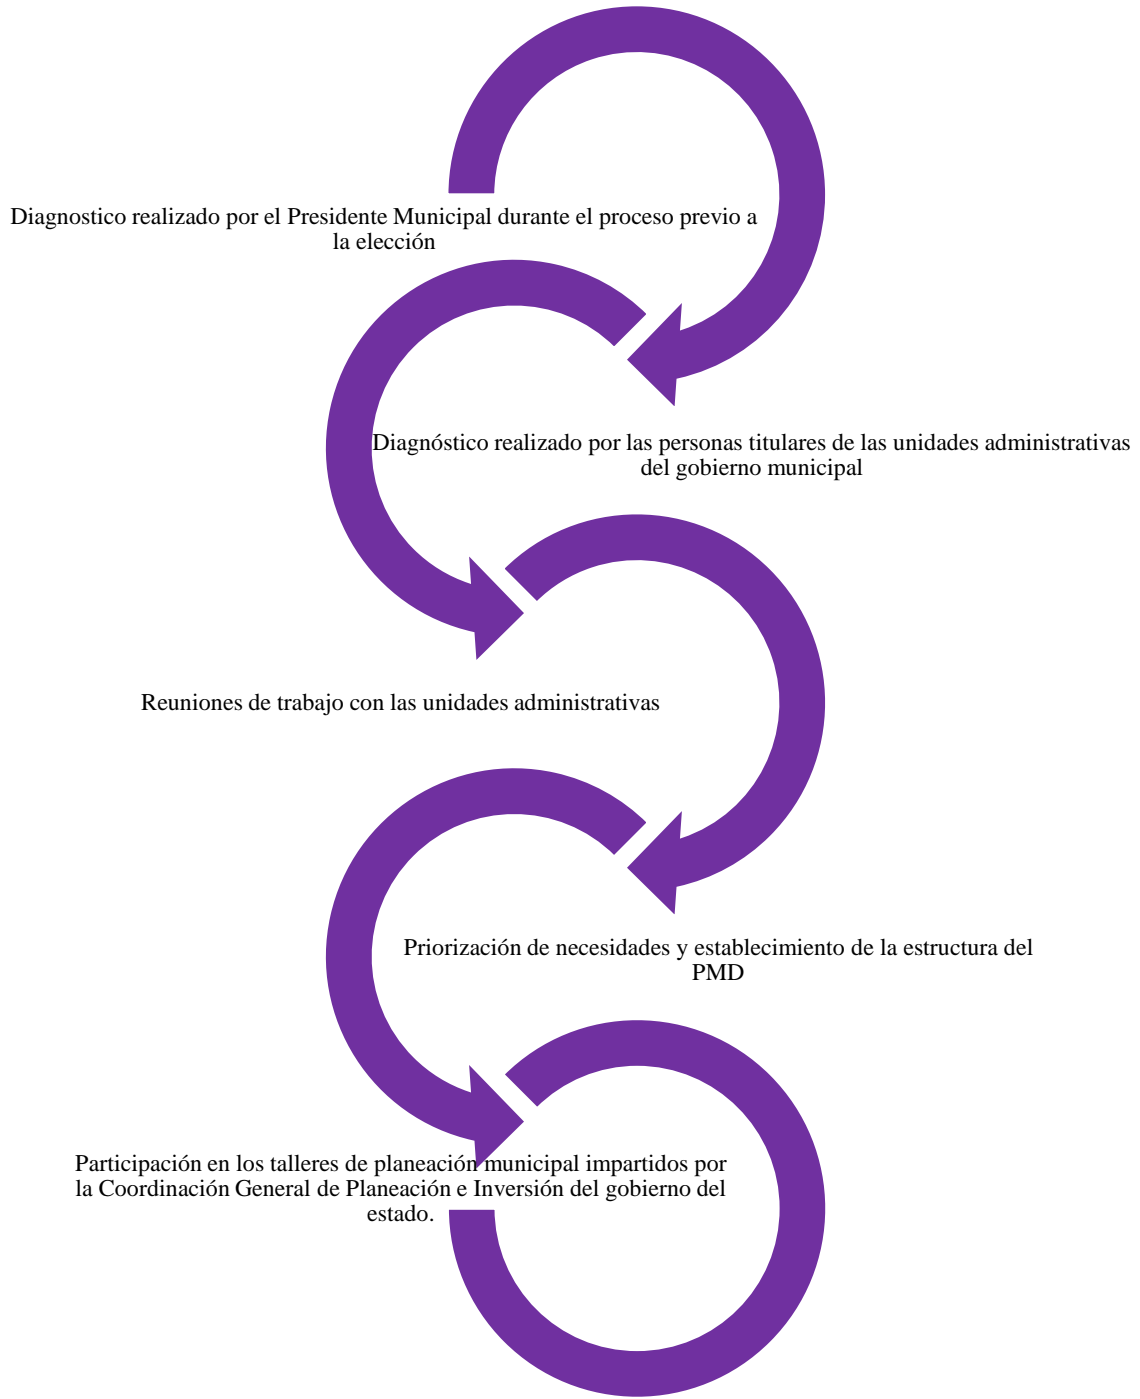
Diagnostico realizado por el Presidente Municipal durante el proceso previo a la elección

Diagnóstico realizado por las personas titulares de las unidades administrativas del gobierno municipal

Reuniones de trabajo con las unidades administrativas

Priorización de necesidades y establecimiento de la estructura del PMD

Participación en los talleres de planeación municipal impartidos por la Coordinación General de Planeación e Inversión del gobierno del estado.